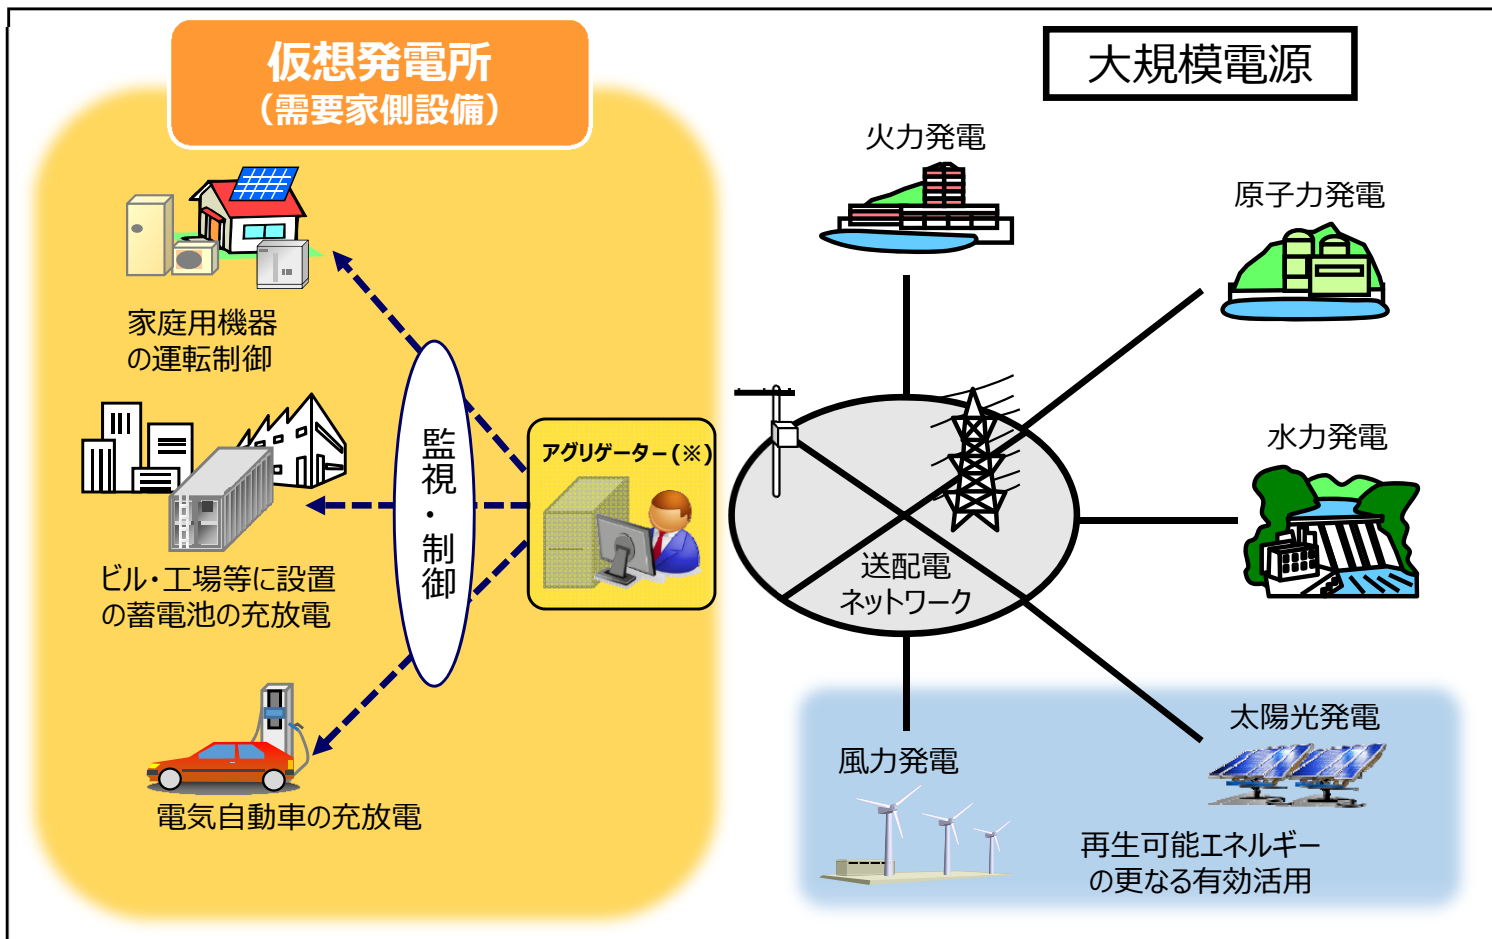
仮想発電所
（需要家側設備）

大規模電源

火力発電

原子力発電

家庭用機器
の運転制御

監
視
・
制
御

アグリゲーター（※）

水力発電

ビル・工場等に設置
の蓄電池の充放電

送配電
ネットワーク

太陽光発電

風力発電

電気自動車の充放電

再生可能エネルギー
の更なる有効活用